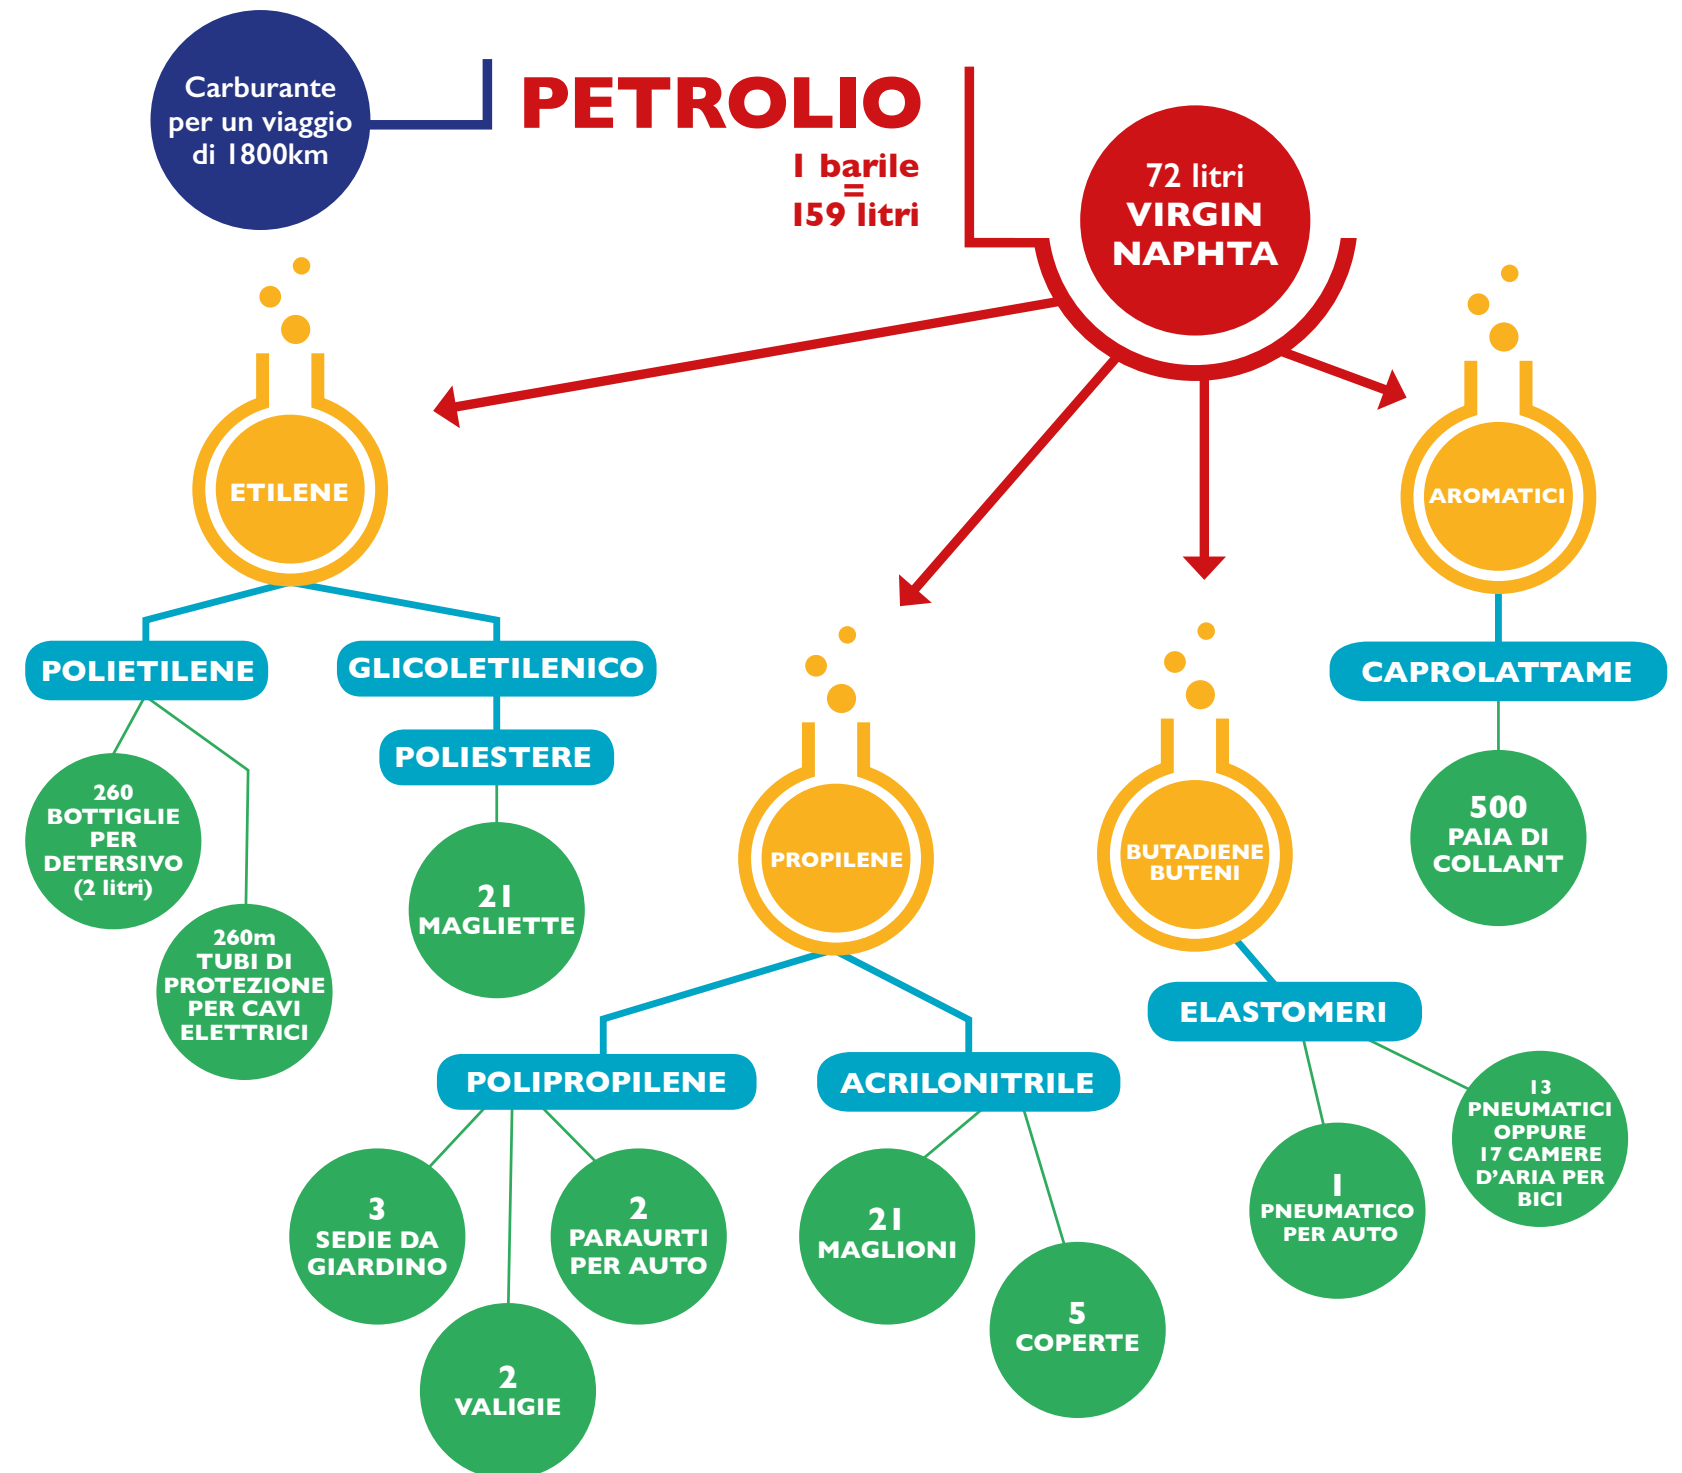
Carburante per un viaggio di 1800km

PETROLIO

1 barile = 159 litri

72 litri VIRGIN NAPHTA

ETILENE

POLIETILENE

GLICOLETILENICO

POLIESTERE

260 BOTTIGLIE PER DETERSIVO (2 litri)

260m TUBI DI PROTEZIONE PER CAVI ELETTRICI

21 MAGLIETTE

PROPILENE

POLIPROPILENE

ACRILONITRILE

3 SEDIE DA GIARDINO

2 VALIGIE

2 PARAURTI PER AUTO

21 MAGLIONI

5 COPERTE

BUTADIENE BUTENI

ELASTOMERI

1 PNEUMATICO PER AUTO

13 PNEUMATICI OPPURE 17 CAMERE D'ARIA PER BICI

AROMATICI

CAPROLATTAME

500 PAIA DI COLLANT